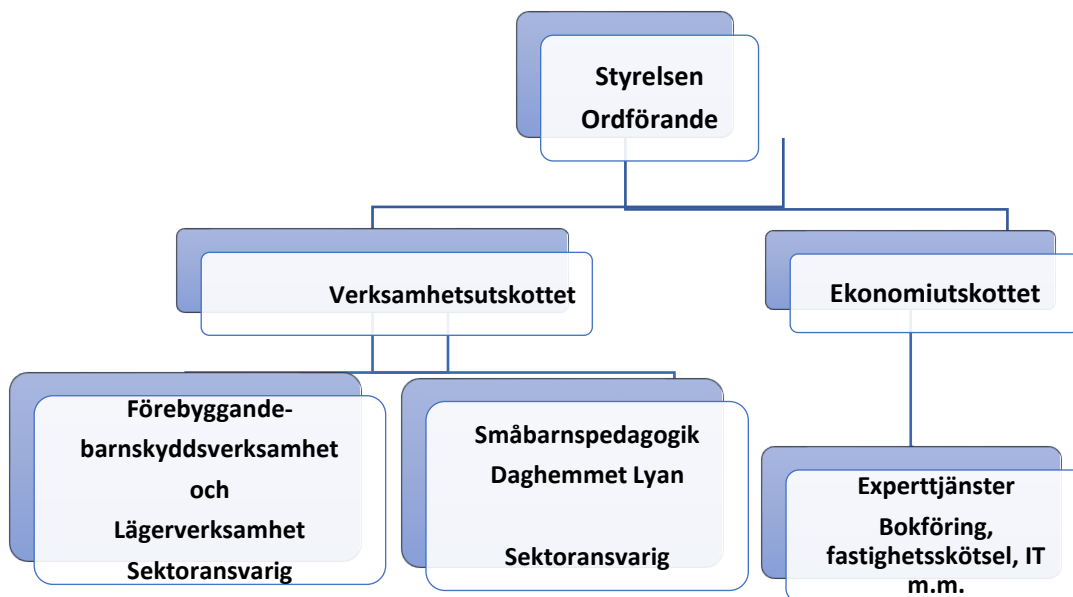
Styrelsen
Ordförande

Verksamhetsutskottet

Ekonomiutskottet

Förebyggande-
barnskyddsverksamhet
och
Lägerverksamhet
Sektoransvarig

Småbarnspedagogik
Daghemmet Lyan

Sektoransvarig

Experttjänster
Bokföring,
fastighetsskötsel, IT
m.m.